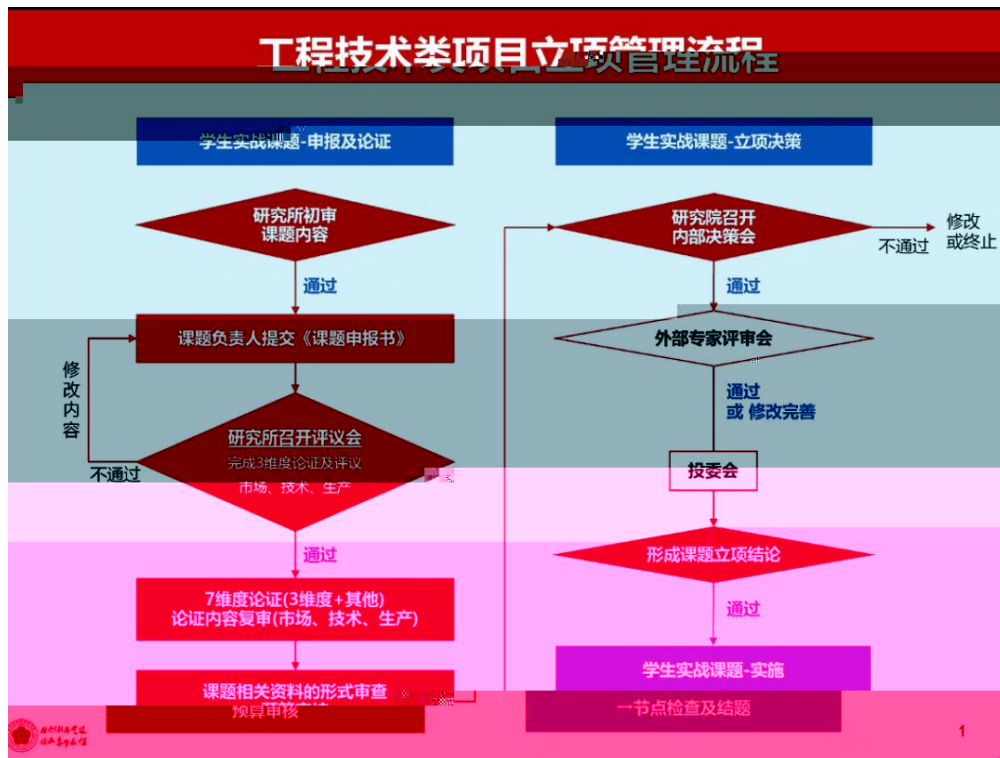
工程技术类项目立项管理流程

学生实战课题-申报及论证

研究所初审
课题内容

通过

课题负责人提交《课题申报书》

修改内容

不通过

研究所召开评议会
完成3维度论证及评议
市场、技术、生产

通过

7维度论证(3维度+其他)
论证内容复审(市场、技术、生产)

课题相关资料的形式审查

预算审核

学生实战课题-立项决策

研究院召开
内部决策会

不通过

修改
或终止

通过

外部专家评审会

通过
或 修改完善

投委会

形成课题立项结论

通过

学生实战课题-实施

节点检查及结题

1